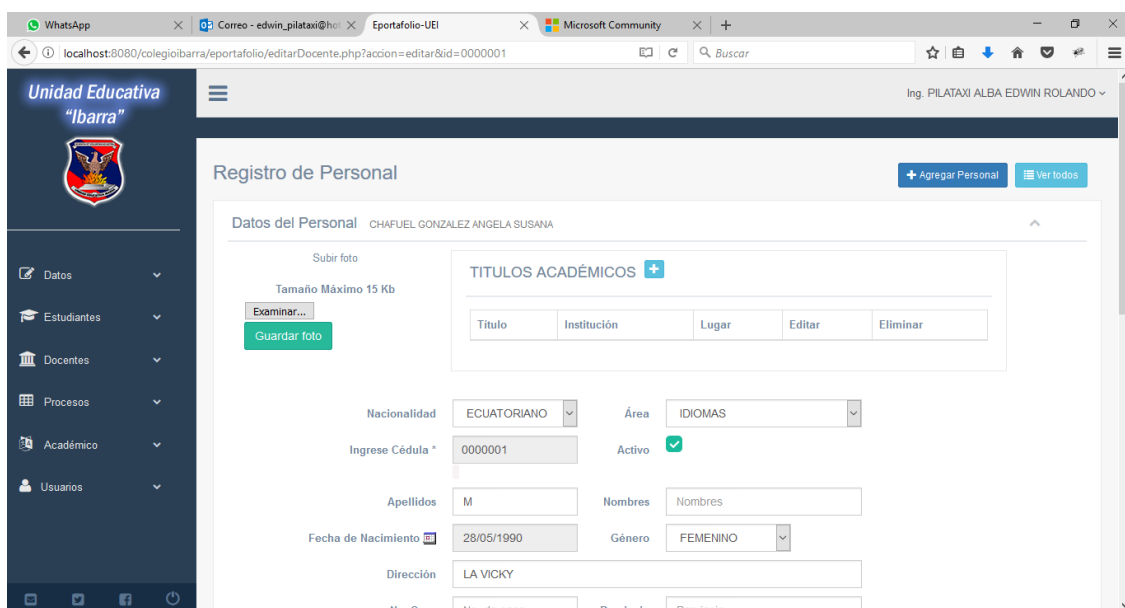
WhatsApp | Correo - edwin_pilataxi@hot | Eportafolio-UEI | Microsoft Community | +

localhost:8080/colegioibarra/eportafolio/editarDocente.php?accion=editar&id=0000001

Buscar

Unidad Educativa "Ibarra"

Ing. PILATAXI ALBA EDWIN ROLANDO

Registro de Personal

Agregar Personal

Ver todos

Datos del Personal CHAFUEL GONZALEZ ANGELA SUSANA

Subir foto

Tamaño Máximo 15 Kb

Examinar...

Guardar foto

TITULOS ACADÉMICOS

| Título | Institución | Lugar | Editar | Eliminar |
|---|---|---|---|---|

Datos

Estudiantes

Docentes

Procesos

Académico

Usuarios

Nacionalidad ECUATORIANO

Área IDIOMAS

Ingrese Cédula * 0000001

Activo

Apellidos M

Nombres Nombres

Fecha de Nacimiento 28/05/1990

Género FEMENINO

Dirección LA VICKY